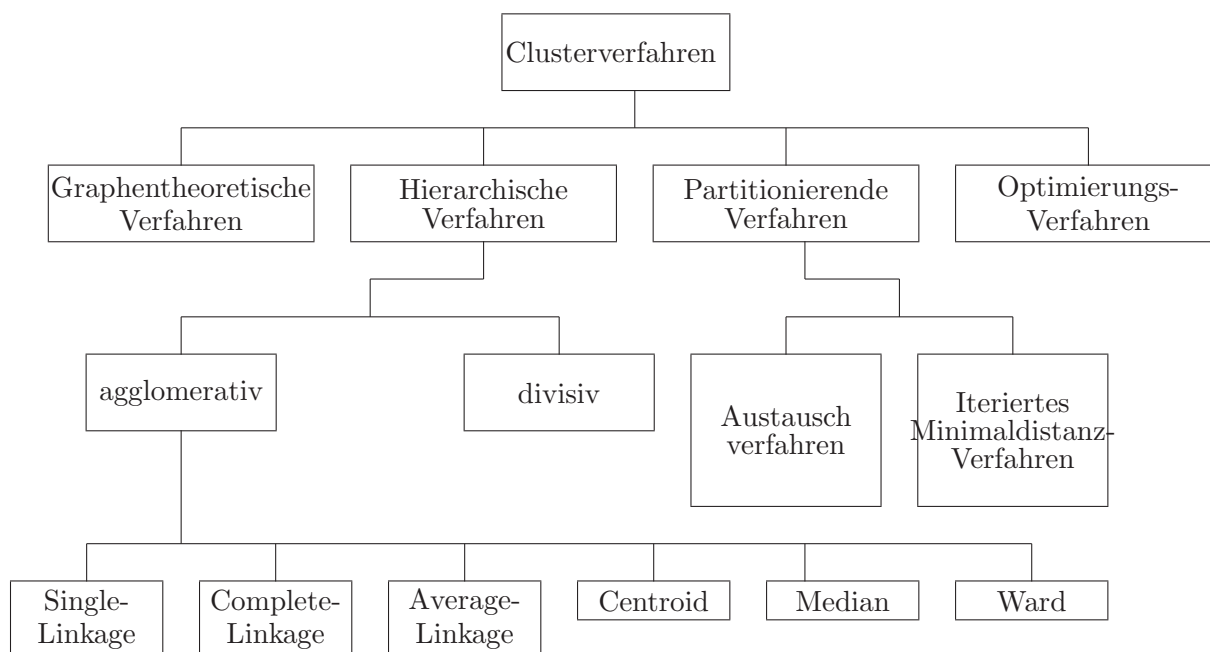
Clusterverfahren

Graphentheoretische Verfahren

Hierarchische Verfahren

Partitionierende Verfahren

Optimierungs-Verfahren

agglomerativ

divisiv

Austausch verfahren

Iteriertes Minimaldistanz-Verfahren

Single-Linkage

Complete-Linkage

Average-Linkage

Centroid

Median

Ward